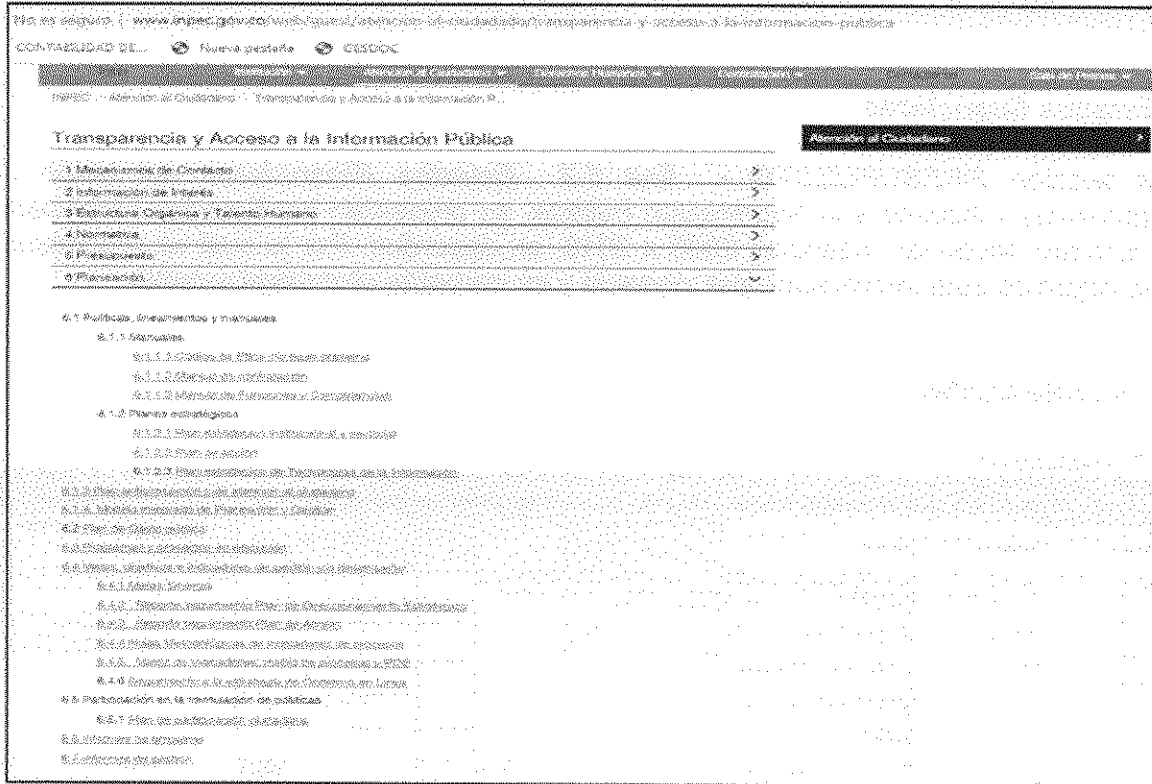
No es seguro | www.inpec.gov.co/web/guest/atencion-al-ciudadano/transparencia-y-acceso-a-la-informacion-publica

CONTABILIDAD DE... Nueva pestaña CISDOC

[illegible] Atención al Ciudadano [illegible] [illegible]

INPEC > Atención al Ciudadano > Transparencia y Acceso a la Información P...

Transparencia y Acceso a la Información Pública

Atención al Ciudadano

1 Mecanismos de Contacto

2 Información de Interés

3 Estructura Orgánica y Talento Humano

4 Normativa

5 Presupuesto

6 Planeación

6.1 Políticas, lineamientos y manuales

6.1.1 Manuales

6.1.1.1 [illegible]

6.1.1.2 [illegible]

6.1.1.3 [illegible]

6.1.2 Planes estratégicos

6.1.2.1 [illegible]

6.1.2.2 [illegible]

6.1.2.3 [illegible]

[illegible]

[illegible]

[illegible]

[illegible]

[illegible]

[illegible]

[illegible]

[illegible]

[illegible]

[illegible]

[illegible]

6.5 Participación en la formulación de políticas

6.5.1 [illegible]

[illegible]

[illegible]